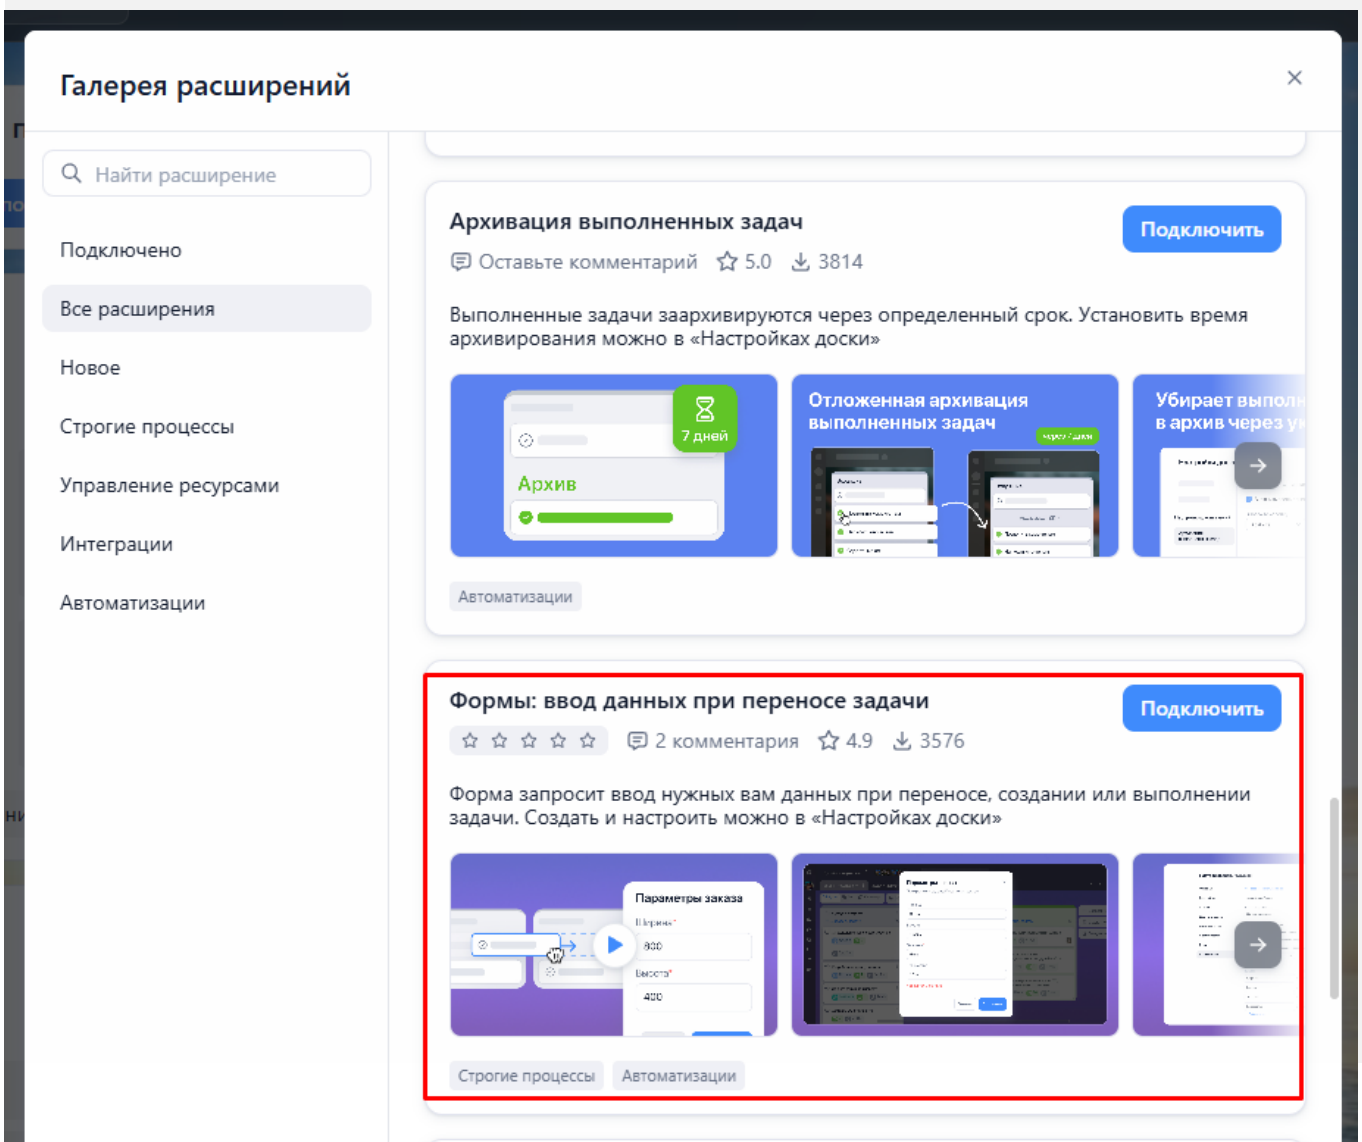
Галерея расширений

×

Найти расширение

Подключено

Все расширения

Новое

Строгие процессы

Управление ресурсами

Интеграции

Автоматизации

Архивация выполненных задач

Подключить

Оставьте комментарий 5.0 3814

Выполненные задачи заархивируются через определенный срок. Установить время архивирования можно в «Настройках доски»

7 дней

Архив

Отложенная архивация выполненных задач

Убирает выпол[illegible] в архив через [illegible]

Автоматизации

Формы: ввод данных при переносе задачи

Подключить

2 комментария 4.9 3576

Форма запросит ввод нужных вам данных при переносе, создании или выполнении задачи. Создать и настроить можно в «Настройках доски»

Параметры заказа

Ширина*

800

Высота*

400

Строгие процессы

Автоматизации